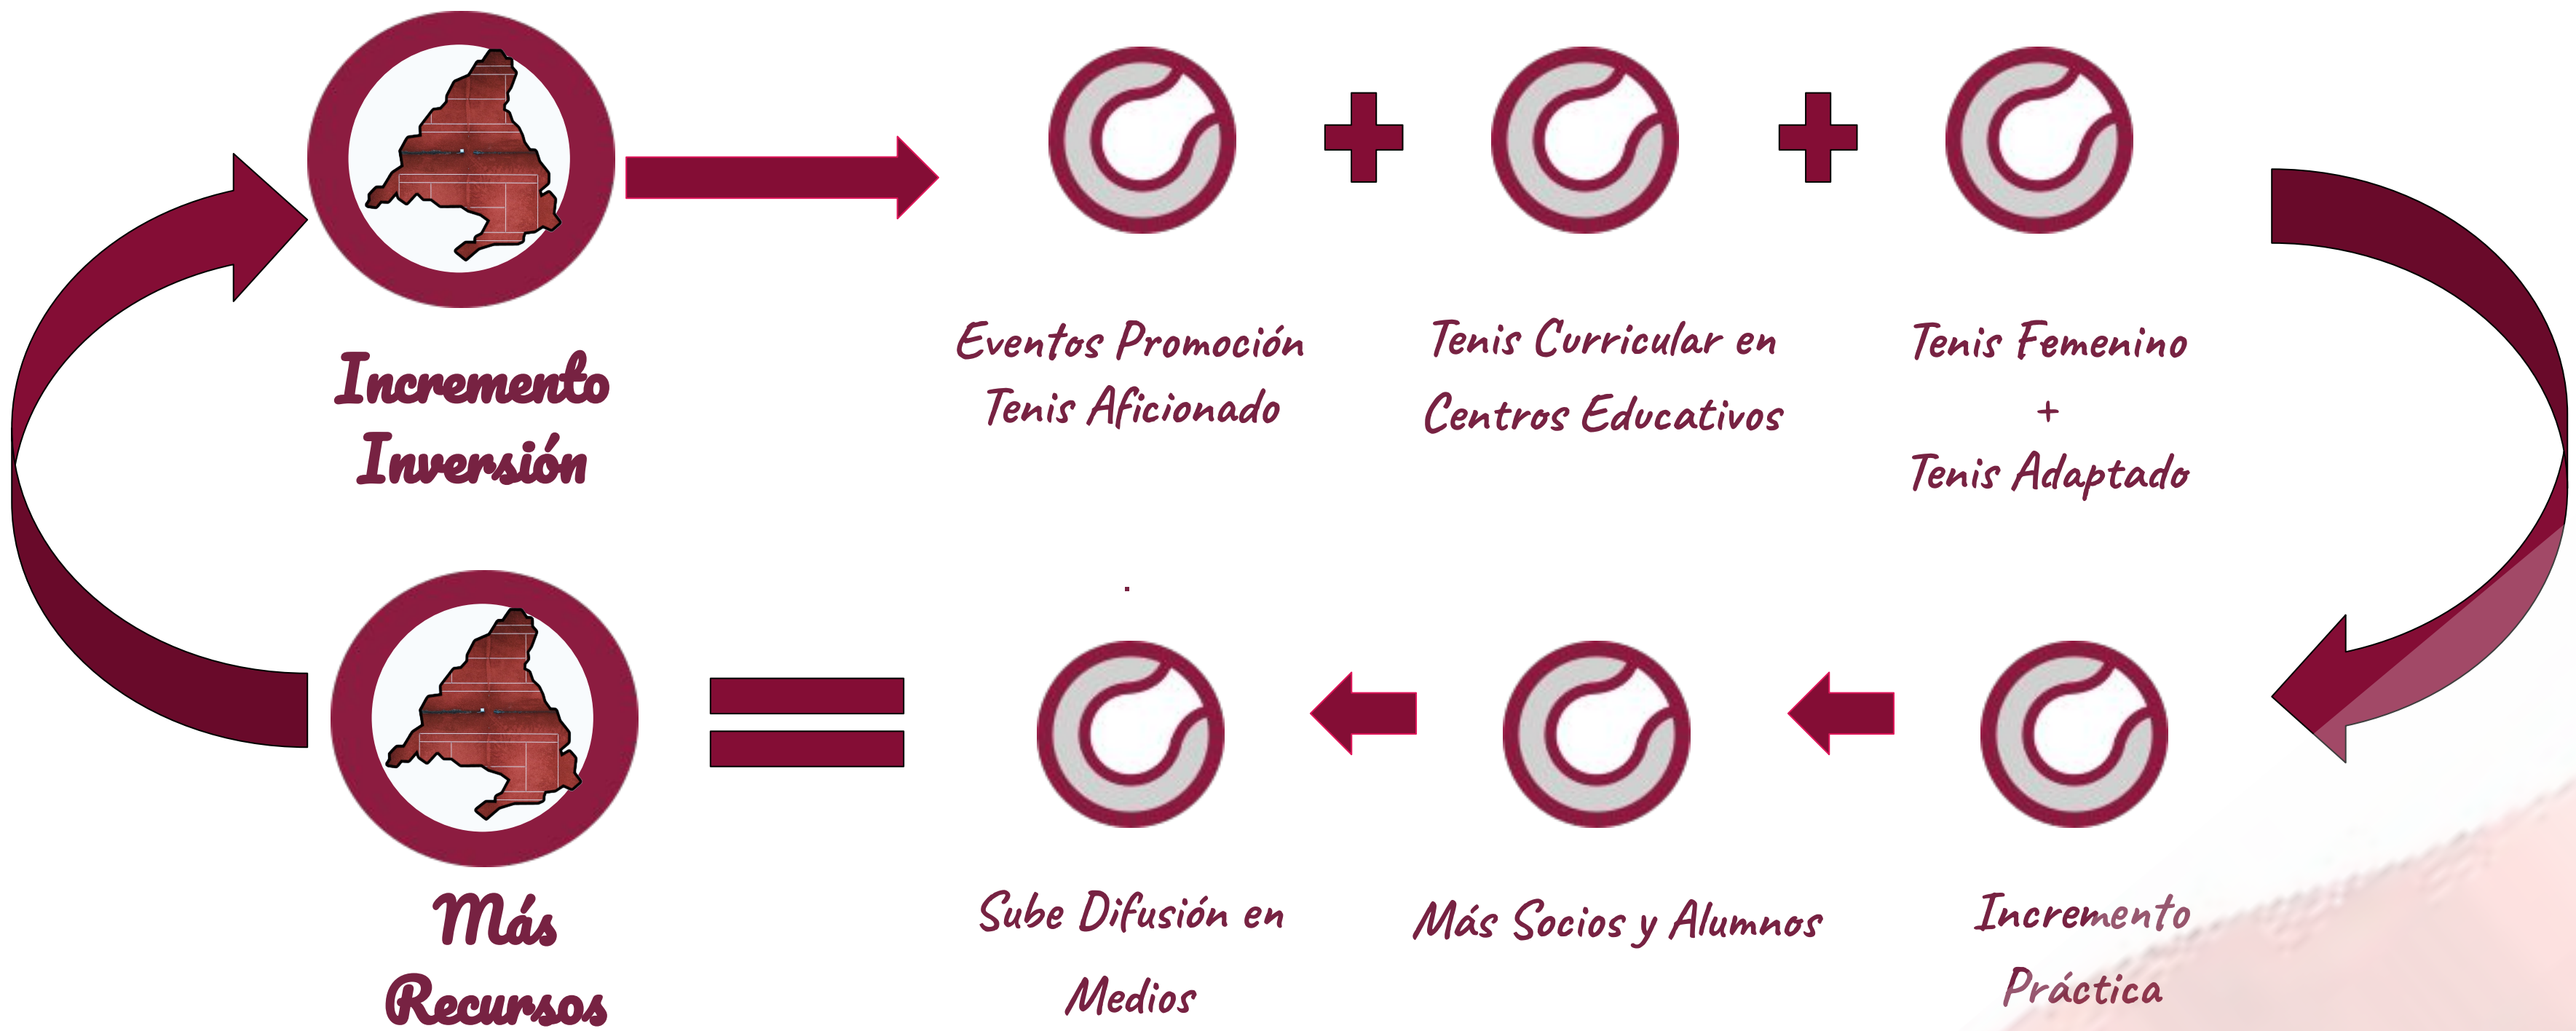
Incremento Inversión

Eventos Promoción Tenis Aficionado

Tenis Curricular en Centros Educativos

Tenis Femenino + Tenis Adaptado

Más Recursos

Sube Difusión en Medios

Más Socios y Alumnos

Incremento Práctica